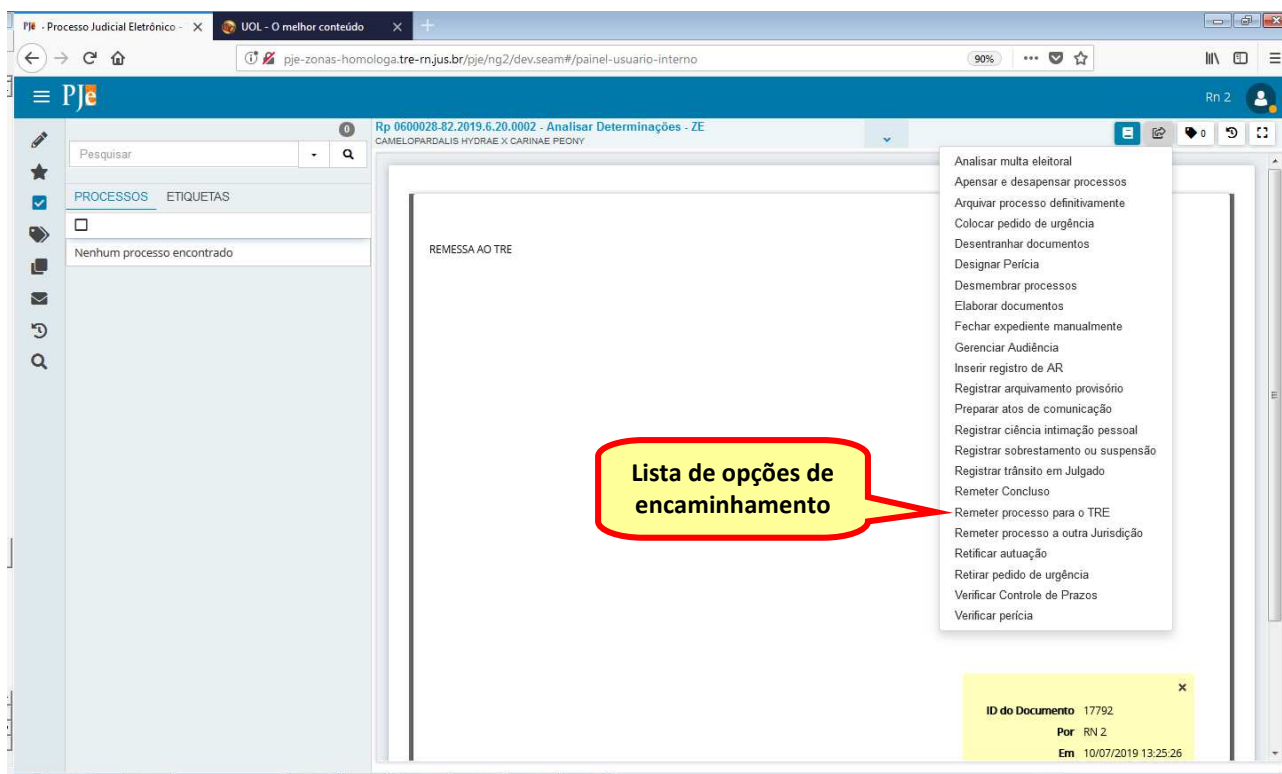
PJe - Processo Judicial Eletrônico - ×
UOL - O melhor conteúdo ×

pje-zonas-homologa.tre-rn.jus.br/pje/ng2/dev.seam#/painel-usuario-interno
90%

PJe
Rn 2

0
Pesquisar
PROCESSOS ETIQUETAS
Nenhum processo encontrado

Rp 0600028-82.2019.6.20.0002 - Analisar Determinações - ZE
CAMELOPARDALIS HYDRAE X CARINAE PEONY

0

REMESSA AO TRE

Analisar multa eleitoral
Apensar e desapensar processos
Arquivar processo definitivamente
Colocar pedido de urgência
Desentranhar documentos
Designar Perícia
Desmembrar processos
Elaborar documentos
Fechar expediente manualmente
Gerenciar Audiência
Inserir registro de AR
Registrar arquivamento provisório
Preparar atos de comunicação
Registrar ciência intimação pessoal
Registrar sobrestamento ou suspensão
Registrar trânsito em Julgado
Remeter Concluso
Remeter processo para o TRE
Remeter processo a outra Jurisdição
Retificar autuação
Retirar pedido de urgência
Verificar Controle de Prazos
Verificar perícia

Lista de opções de encaminhamento

×
ID do Documento 17792
Por RN 2
Em 10/07/2019 13:25:26